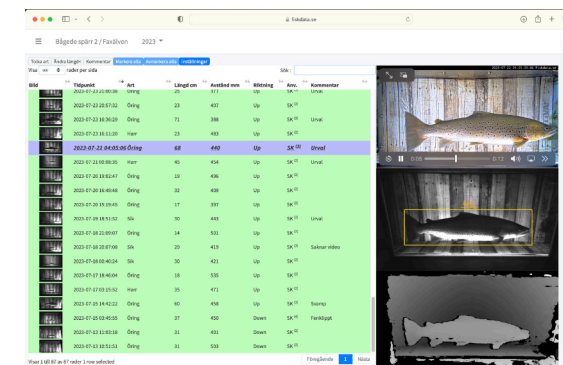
fiskdata.se

Bågede spärr 2 / Faxälven 2023

Tolka art | Ändra längd | Kommentar | Markera alla | Avmarkera alla | Inställningar

Visa 20 rader per sida

Sök:

| Bild | Tidpunkt | Art | Längd cm | Avstånd mm | Riktning | Anv. | Kommentar |
|---|---|---|---|---|---|---|---|
| | 2023-07-23 20:00:38 | Öring | 25 | 377 | Up | SK | Urval |
| | 2023-07-23 20:57:52 | Öring | 23 | 437 | Up | SK | |
| | 2023-07-23 16:30:29 | Öring | 71 | 398 | Up | SK | Urval |
| | 2023-07-23 16:11:20 | Harr | 23 | 493 | Up | SK | |
| | 2023-07-22 04:05:06 | Öring | 68 | 440 | Up | SK | Urval |
| | 2023-07-21 00:08:35 | Harr | 40 | 454 | Up | SK | |
| | 2023-07-20 19:02:47 | Öring | 15 | 496 | Up | SK | |
| | 2023-07-20 16:49:46 | Öring | 32 | 408 | Up | SK | |
| | 2023-07-20 15:39:45 | Öring | 17 | 397 | Up | SK | |
| | 2023-07-19 18:51:52 | Sik | 30 | 443 | Up | SK | Urval |
| | 2023-07-18 21:09:07 | Öring | 14 | 531 | Up | SK | |
| | 2023-07-18 20:07:06 | Sik | 20 | 419 | Up | SK | Saknar video |
| | 2023-07-18 02:40:24 | Sik | 30 | 421 | Up | SK | |
| | 2023-07-17 18:40:04 | Öring | 18 | 535 | Up | SK | |
| | 2023-07-17 03:15:52 | Harr | 35 | 471 | Up | SK | |
| | 2023-07-15 14:42:22 | Öring | 60 | 458 | Up | SK | Svamp |
| | 2023-07-13 02:45:55 | Öring | 37 | 458 | Down | SK | Fenklippt |
| | 2023-07-13 01:53:18 | Öring | 31 | 431 | Down | SK | |
| | 2023-07-13 01:51:51 | Öring | 31 | 533 | Down | SK | |

Visar 1 till 87 av 87 rader 1 row selected

Föregående 1 Nästa

0:00 0:12